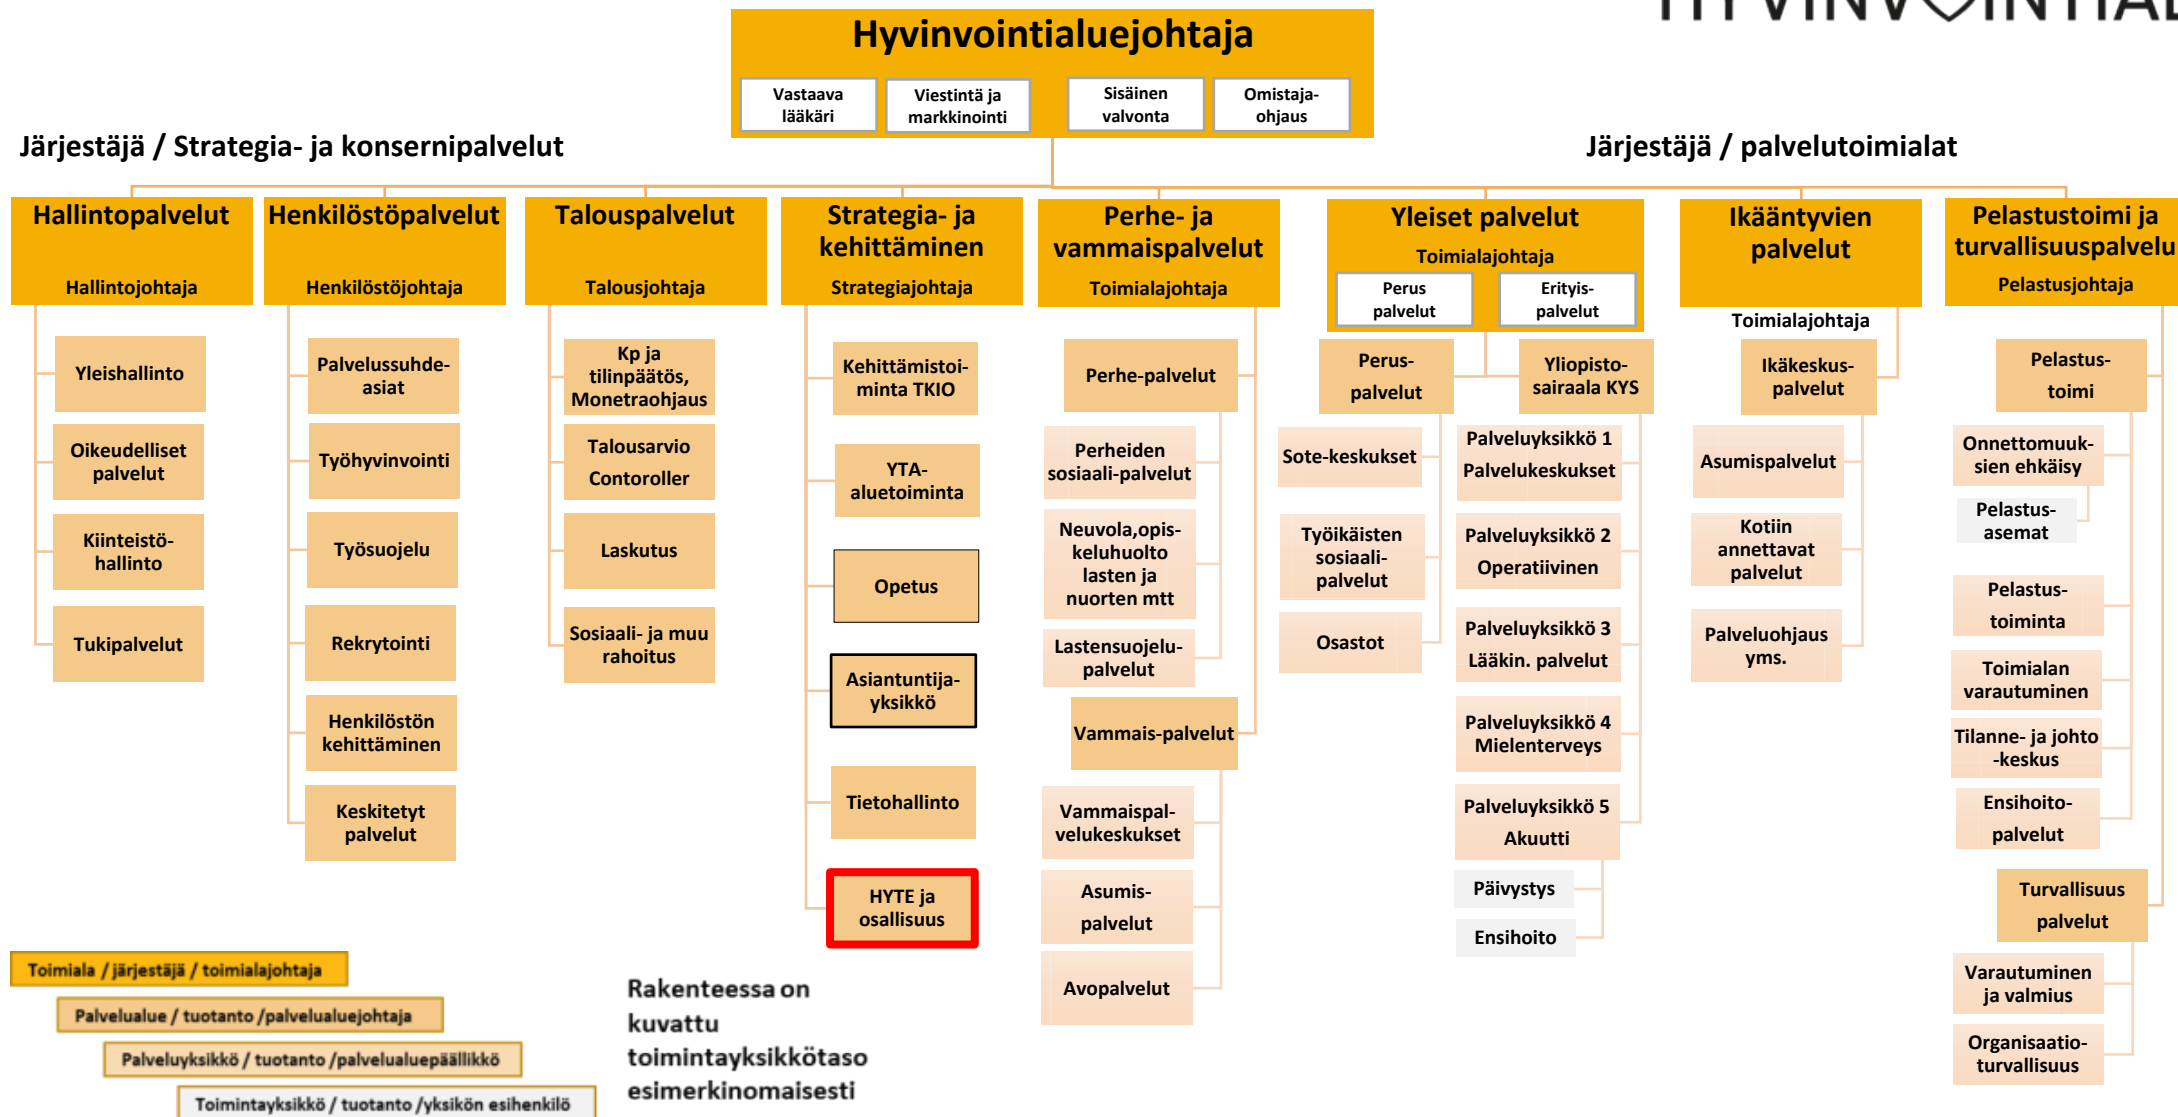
Hyvinvointialuejohtaja

Vastaava lääkäri

Viestintä ja markkinointi

Sisäinen valvonta

Omistajaohjaus

Järjestäjä / Strategia- ja konsernipalvelut

Järjestäjä / palvelutoimialat

Hallintopalvelut
Hallintojohtaja

Yleishallinto
Oikeudelliset palvelut
Kiinteistöhallinto
Tukipalvelut

Henkilöstöpalvelut
Henkilöstöjohtaja

Palvelussuhdeasiat
Työhyvinvointi
Työsuojelu
Rekrytointi
Henkilöstön kehittäminen
Keskitetyt palvelut

Talouspalvelut
Talousjohtaja

Kp ja tilinpäätös, Monetraohjaus
Talousarvio Contoroller
Laskutus
Sosiaali- ja muu rahoitus

Strategia- ja kehittäminen
Strategiajohtaja

Kehittämistoiminta TKIO
YTA-aluetoiminta
Opetus
Asiantuntijayksikkö
Tietohallinto
HYTE ja osallisuus

Perhe- ja vammaispalvelut
Toimialajohtaja

Perhe-palvelut
Perheiden sosiaali-palvelut
Neuvola,opiskeluhuolto lasten ja nuorten mtt
Lastensuojelupalvelut
Vammais-palvelut
Vammaispalvelukeskukset
Asumispalvelut
Avopalvelut

Yleiset palvelut
Toimialajohtaja
Perus palvelut
Erityispalvelut

Peruspalvelut
Sote-keskukset
Työikäisten sosiaalipalvelut
Osastot

Yliopistosairaala KYS
Palveluyksikkö 1 Palvelukeskukset
Palveluyksikkö 2 Operatiivinen
Palveluyksikkö 3 Lääkin. palvelut
Palveluyksikkö 4 Mielenterveys
Palveluyksikkö 5 Akuutti
Päivystys
Ensihoito

Ikääntyvien palvelut
Toimialajohtaja

Ikäkeskuspalvelut
Asumispalvelut
Kotiin annettavat palvelut
Palveluohjaus yms.

Pelastustoimi ja turvallisuuspalvelu
Pelastusjohtaja

Pelastustoimi
Onnettomuuksien ehkäisy
Pelastusasemat
Pelastustoiminta
Toimialan varautuminen
Tilanne- ja johto -keskus
Ensihoitopalvelut
Turvallisuus palvelut
Varautuminen ja valmius
Organisaatioturvallisuus

Toimiala / järjestäjä / toimialajohtaja
Palvelualue / tuotanto /palvelualuejohtaja
Palveluyksikkö / tuotanto /palvelualuepäällikkö
Toimintayksikkö / tuotanto /yksikön esihenkilö

Rakenteessa on kuvattu toimintayksikkötaso esimerkinomaisesti